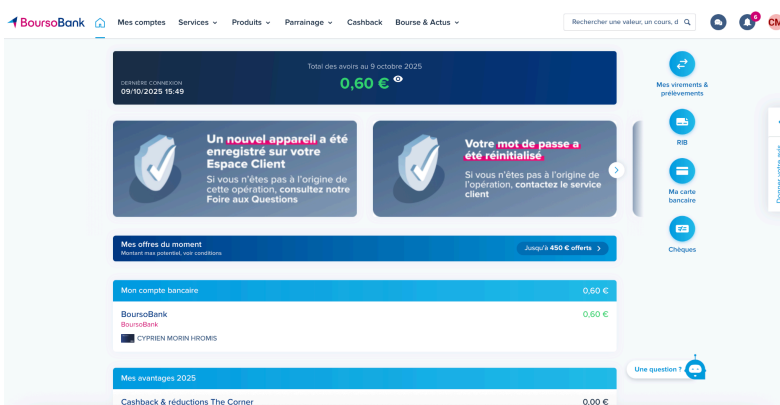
BoursoBank Mes comptes Services Produits Parrainage Cashback Bourse & Actus

Rechercher une valeur, un cours, d

6

CM

DERNIÈRE CONNEXION
09/10/2025 15:49

Total des avoirs au 9 octobre 2025
0,60 €

Un nouvel appareil a été enregistré sur votre Espace Client
Si vous n'êtes pas à l'origine de cette opération, consultez notre Foire aux Questions

Votre mot de passe a été réinitialisé
Si vous n'êtes pas à l'origine de l'opération, contactez le service client

Mes offres du moment
Montant max potentiel, voir conditions
Jusqu'à 450 € offerts

Mon compte bancaire 0,60 €

BoursoBank
BoursoBank
0,60 €
CYPRIEN MORIN HROMIS

Mes avantages 2025

Cashback & réductions The Corner 0,00 €

Mes virements & prélèvements

RIB

Ma carte bancaire

Chèques

Une question ?

Donner votre avis